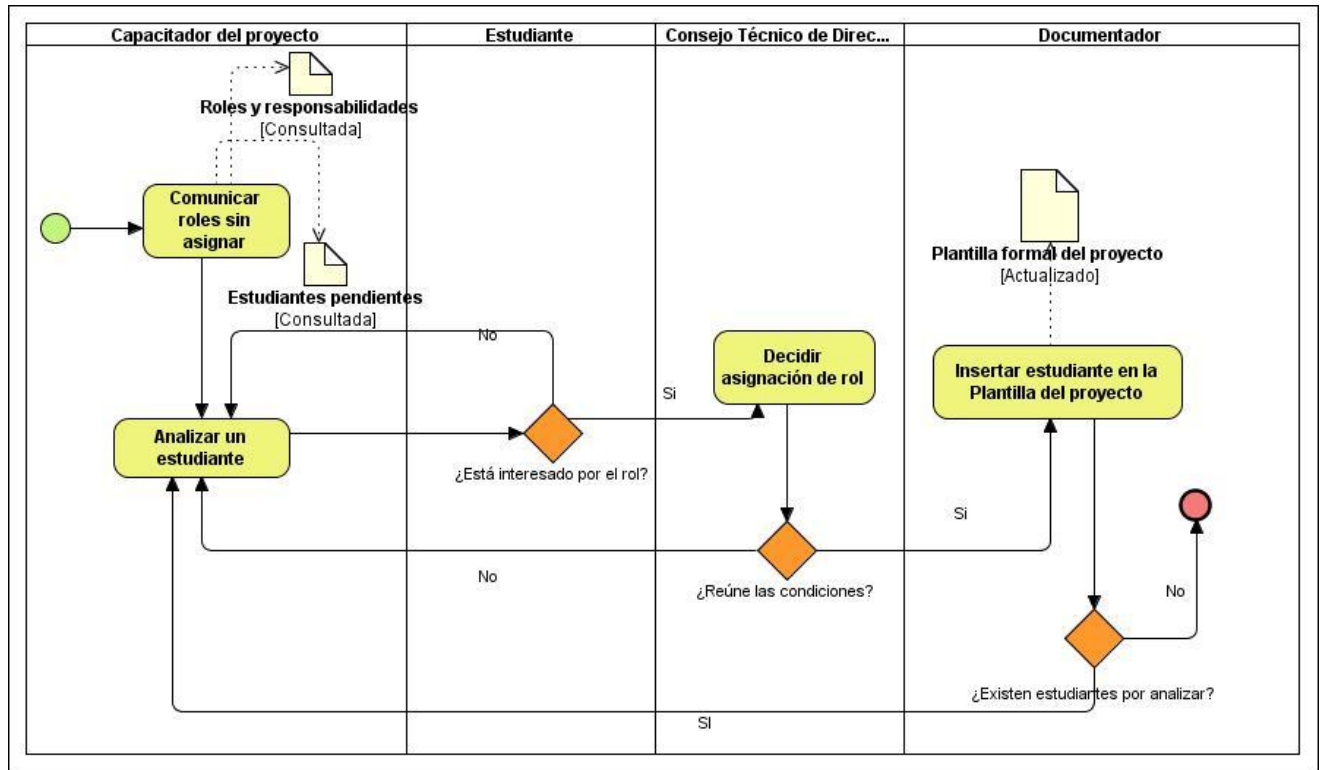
Capacitador del proyecto

Estudiante

Consejo Técnico de Direc...

Documentador

Roles y responsabilidades
[Consultada]

Comunicar roles sin asignar

Estudiantes pendientes
[Consultada]

Plantilla formal del proyecto
[Actualizado]

No

Si

Decidir asignación de rol

Insertar estudiante en la Plantilla del proyecto

Analizar un estudiante

¿Está interesado por el rol?

Si

No

¿Reúne las condiciones?

No

¿Existen estudiantes por analizar?

SI